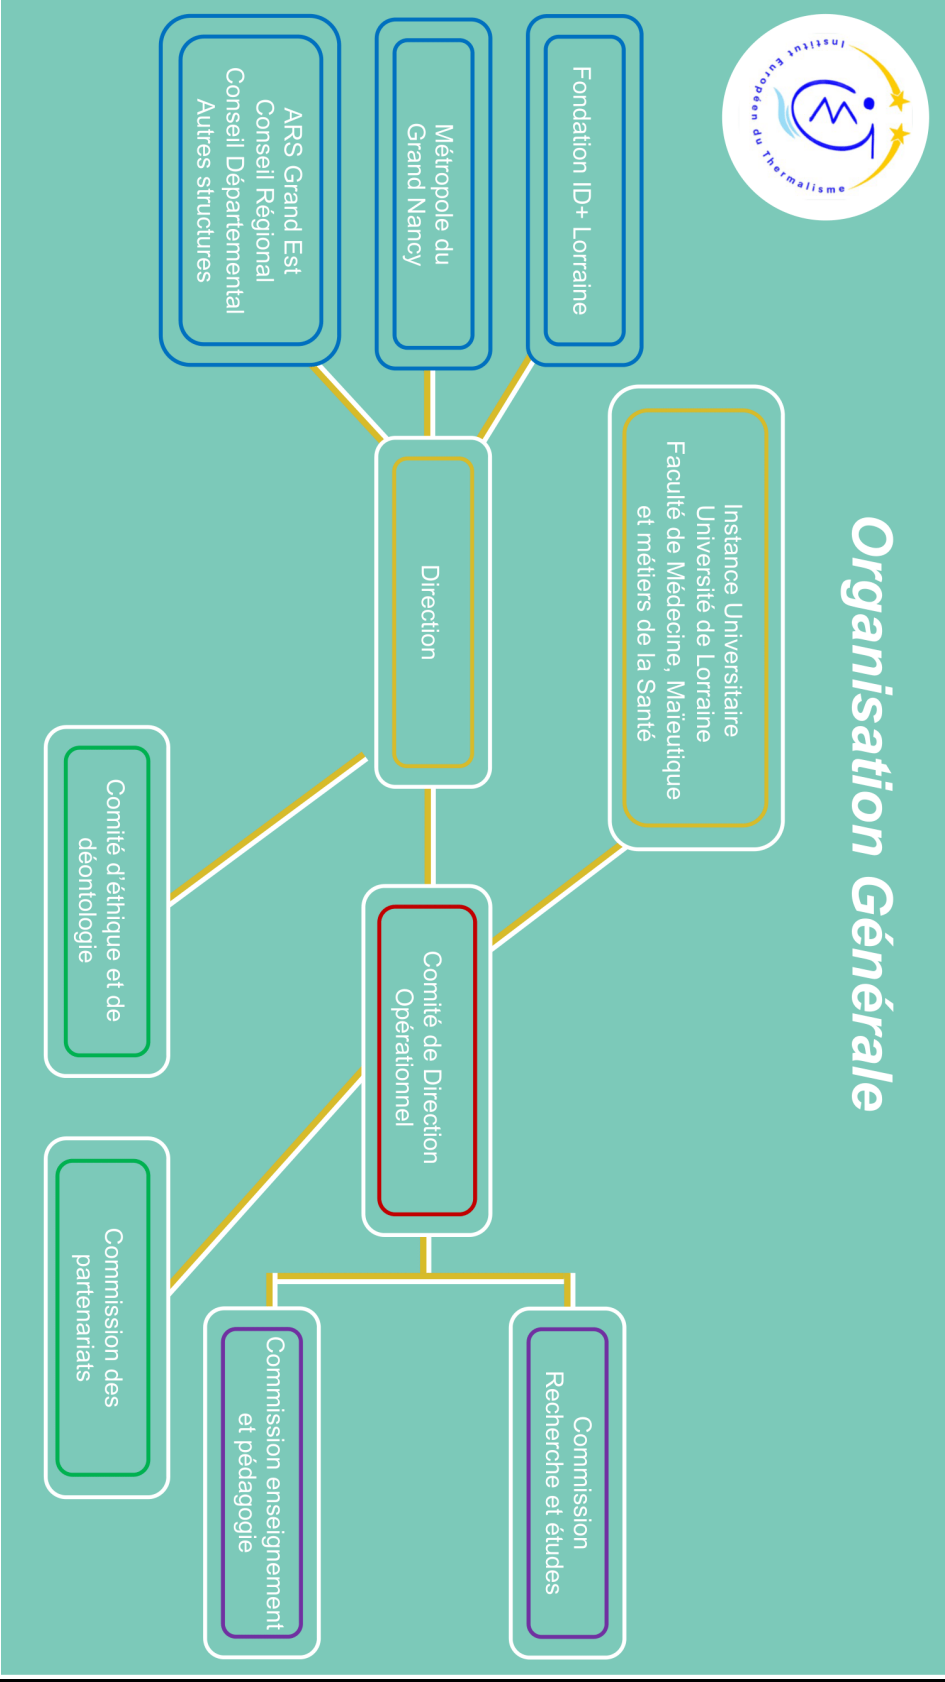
Organisation Générale

Institut Européen du Thermalisme

Fondation ID+ Lorraine

Métropole du Grand Nancy

ARS Grand Est
Conseil Régional
Conseil Départemental
Autres structures

Instance Universitaire
Université de Lorraine
Faculté de Médecine, Maïeutique et métiers de la Santé

Direction

Comité d'éthique et de déontologie

Comité de Direction Opérationnel

Commission des partenariats

Commission Recherche et études

Commission enseignement et pédagogie